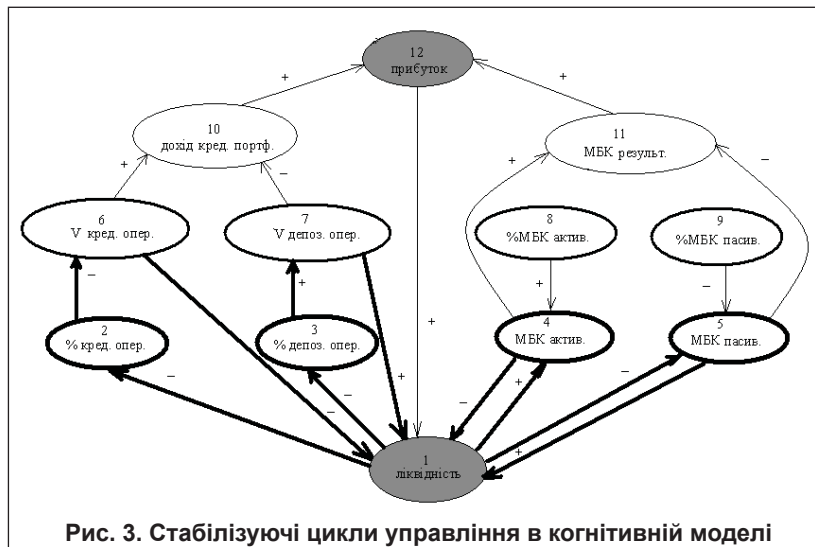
12
прибуток

+

+

10
дохід кред. портф.

11
МБК результ.

+

–

+

–

6
V кред. опер.

7
V депоз. опер.

8
%МБК актив.

9
%МБК пасив.

–

+

+

–

2
% кред. опер.

3
% депоз. опер.

4
МБК актив.

5
МБК пасив.

+

+

–

–

–

–

+

–

+

1
ліквідність

Рис. 3. Стабілізуючі цикли управління в когнітивній моделі